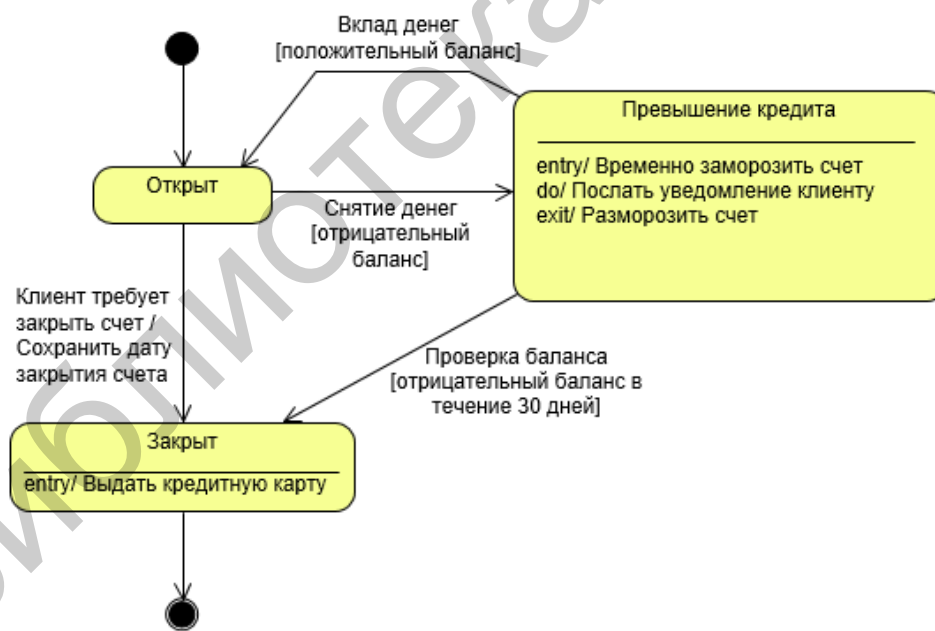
Вклад денег
[положительный баланс]

Превышение кредита

entry/ Временно заморозить счет
do/ Послать уведомление клиенту
exit/ Разморозить счет

Открыт

Снятие денег
[отрицательный баланс]

Клиент требует закрыть счет / Сохранить дату закрытия счета

Проверка баланса
[отрицательный баланс в течение 30 дней]

Закрыт

entry/ Выдать кредитную карту